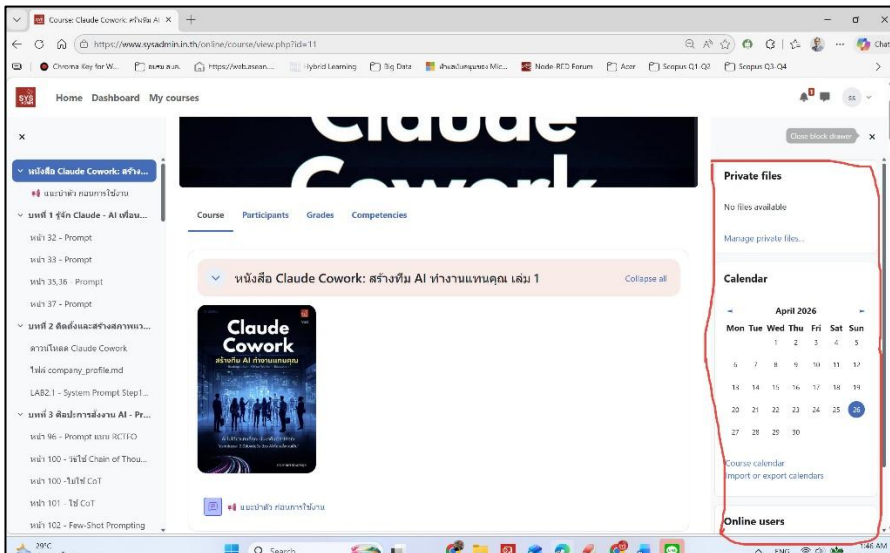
Course: Claude Cowork: สร้างทีม AI ×

https://www.sysadmin.in.th/online/course/view.php?id=11

Chroma Key for W... | https://web.asean... | Hybrid Learning | Big Data | Node-RED Forum | Acer | Scopus Q1-Q2 | Scopus Q3-Q4

Home Dashboard My courses

SS

Close block drawer

×

หนังสือ Claude Cowork: สร้าง...
แนะนำตัว ก่อนการใช้งาน
บทที่ 1 รู้จัก Claude - AI เพื่อน...
หน้า 32 - Prompt
หน้า 33 - Prompt
หน้า 35,36 - Prompt
หน้า 37 - Prompt
บทที่ 2 ติดตั้งและสร้างสภาพแว...
ดาวน์โหลด Claude Cowork
ไฟล์ company_profile.md
LAB2.1 - System Prompt Step1...
บทที่ 3 ศิลปะการสั่งงาน AI - Pr...
หน้า 96 - Prompt แบบ RCTFO
หน้า 100 - ใช้ใช้ Chain of Thou...
หน้า 100 -ไม่ใช้ CoT
หน้า 101 - ใช้ CoT
หน้า 102 - Few-Shot Prompting

Claude Cowork

Course Participants Grades Competencies

หนังสือ Claude Cowork: สร้างทีม AI ทำงานแทนคุณ เล่ม 1

Collapse all

Claude Cowork
สร้างทีม AI ทำงานแทนคุณ

แนะนำตัว ก่อนการใช้งาน

Private files

No files available

Manage private files...

Calendar

April 2026

| Mon | Tue | Wed | Thu | Fri | Sat | Sun |
|---|---|---|---|---|---|---|
| | | 1 | 2 | 3 | 4 | 5 |
| 6 | 7 | 8 | 9 | 10 | 11 | 12 |
| 13 | 14 | 15 | 16 | 17 | 18 | 19 |
| 20 | 21 | 22 | 23 | 24 | 25 | 26 |
| 27 | 28 | 29 | 30 | | | |

Course calendar
Import or export calendars

Online users

29°C

Search

ENG

1:46 AM